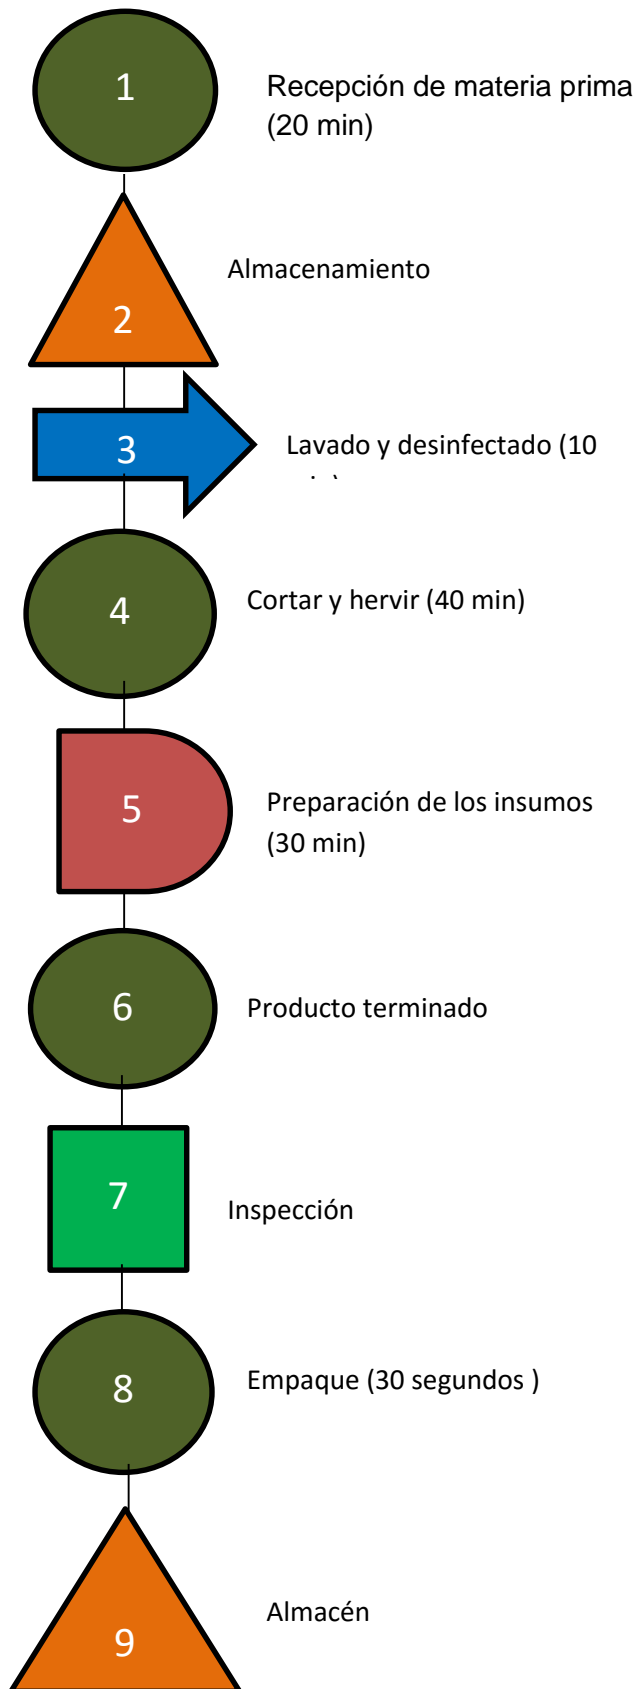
1

Recepción de materia prima (20 min)

2

Almacenamiento

3

Lavado y desinfectado (10 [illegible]

4

Cortar y hervir (40 min)

5

Preparación de los insumos (30 min)

6

Producto terminado

7

Inspección

8

Empaque (30 segundos )

9

Almacén